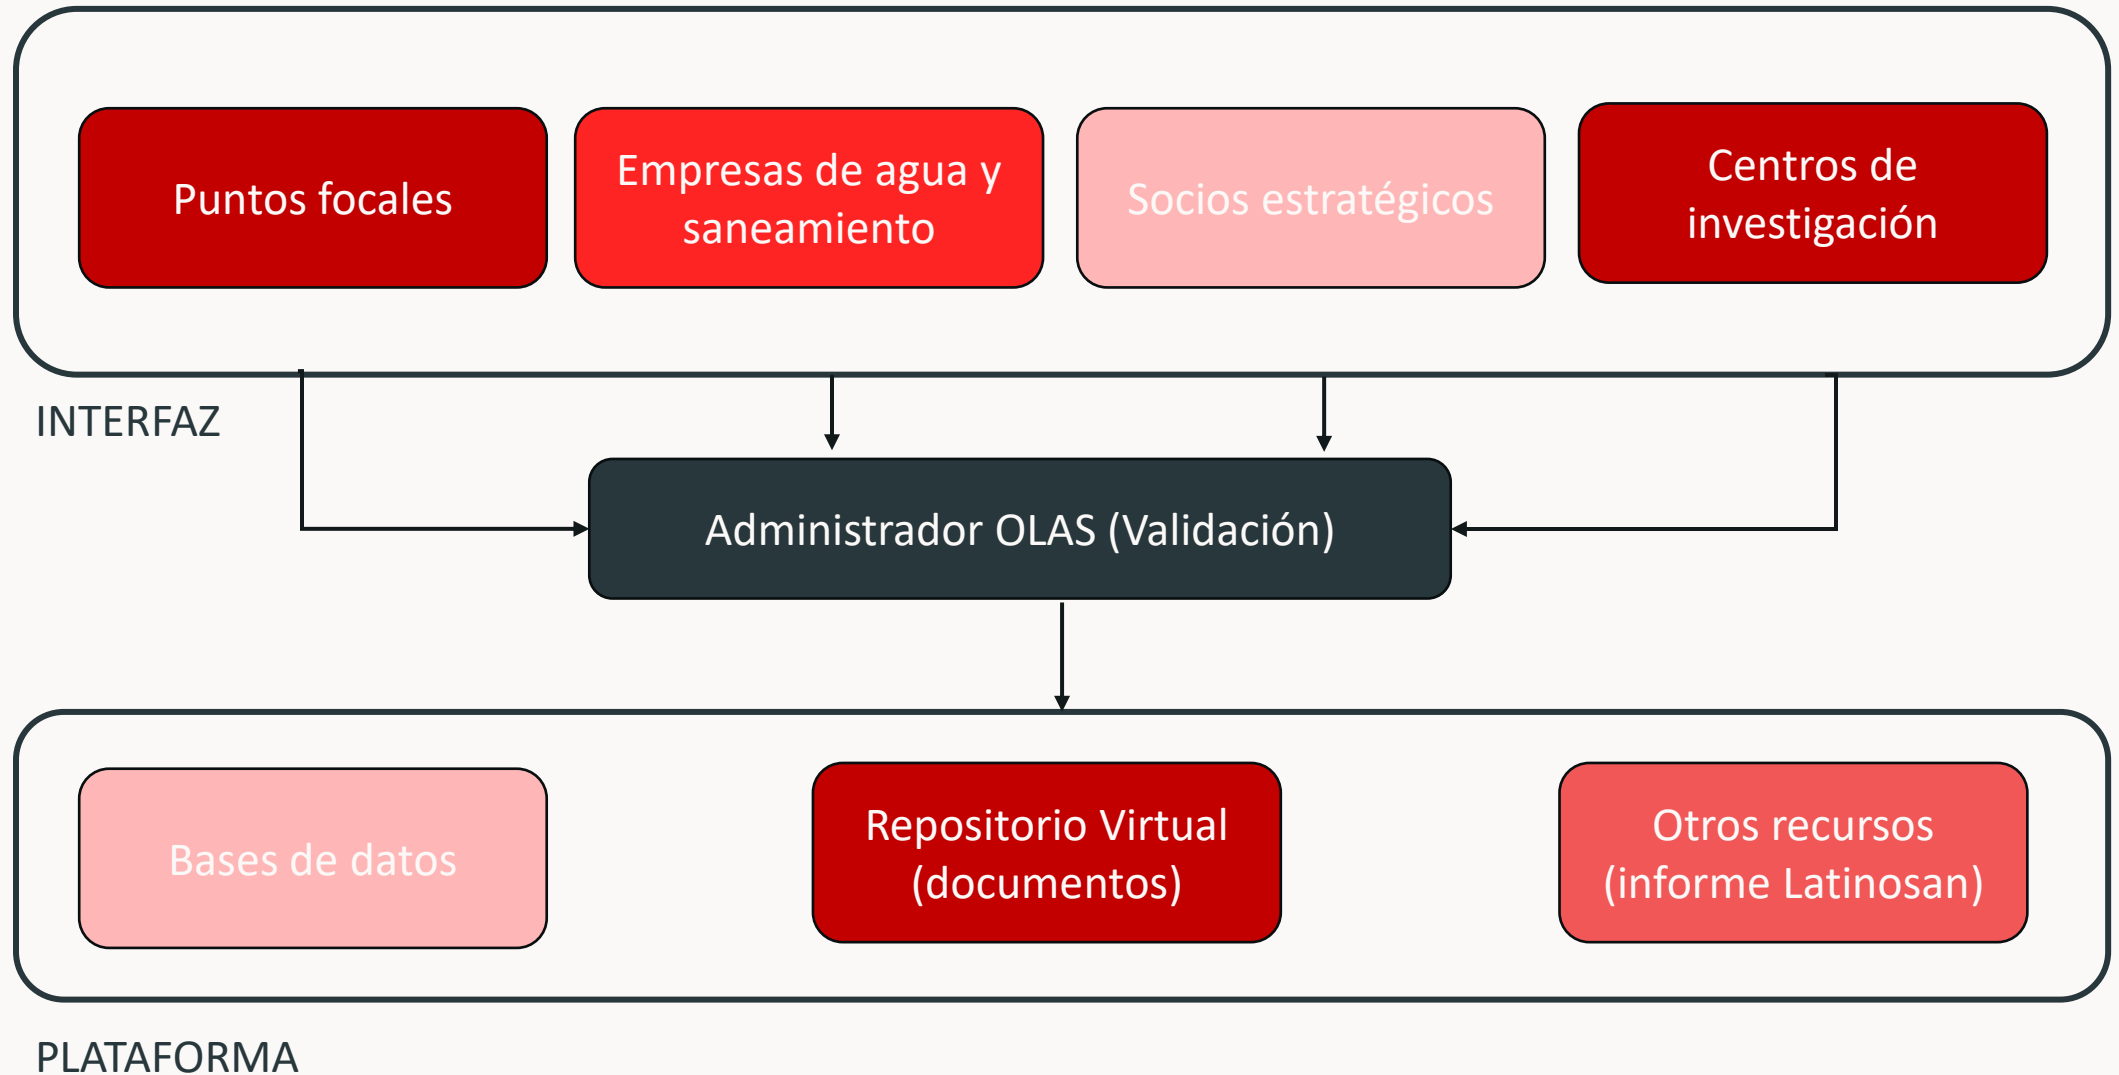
Puntos focales

Empresas de agua y saneamiento

Socios estratégicos

Centros de investigación

INTERFAZ

Administrador OLAS (Validación)

Bases de datos

Repositorio Virtual (documentos)

Otros recursos (informe Latinosan)

PLATAFORMA